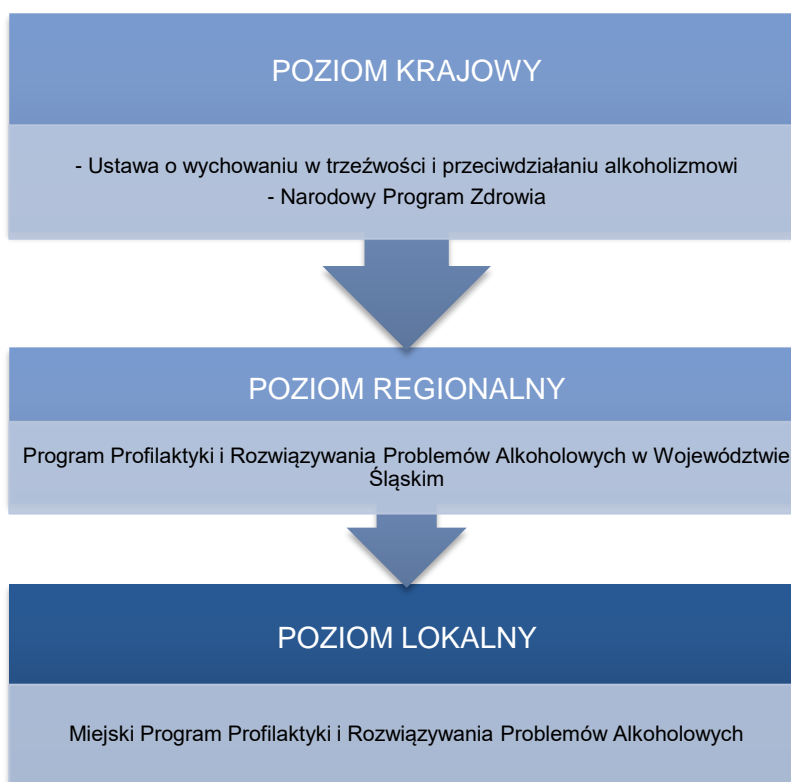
POZIOM KRAJOWY

- Ustawa o wychowaniu w trzeźwości i przeciwdziałaniu alkoholizmowi
- Narodowy Program Zdrowia

POZIOM REGIONALNY

Program Profilaktyki i Rozwiązywania Problemów Alkoholowych w Województwie Śląskim

POZIOM LOKALNY

Miejski Program Profilaktyki i Rozwiązywania Problemów Alkoholowych